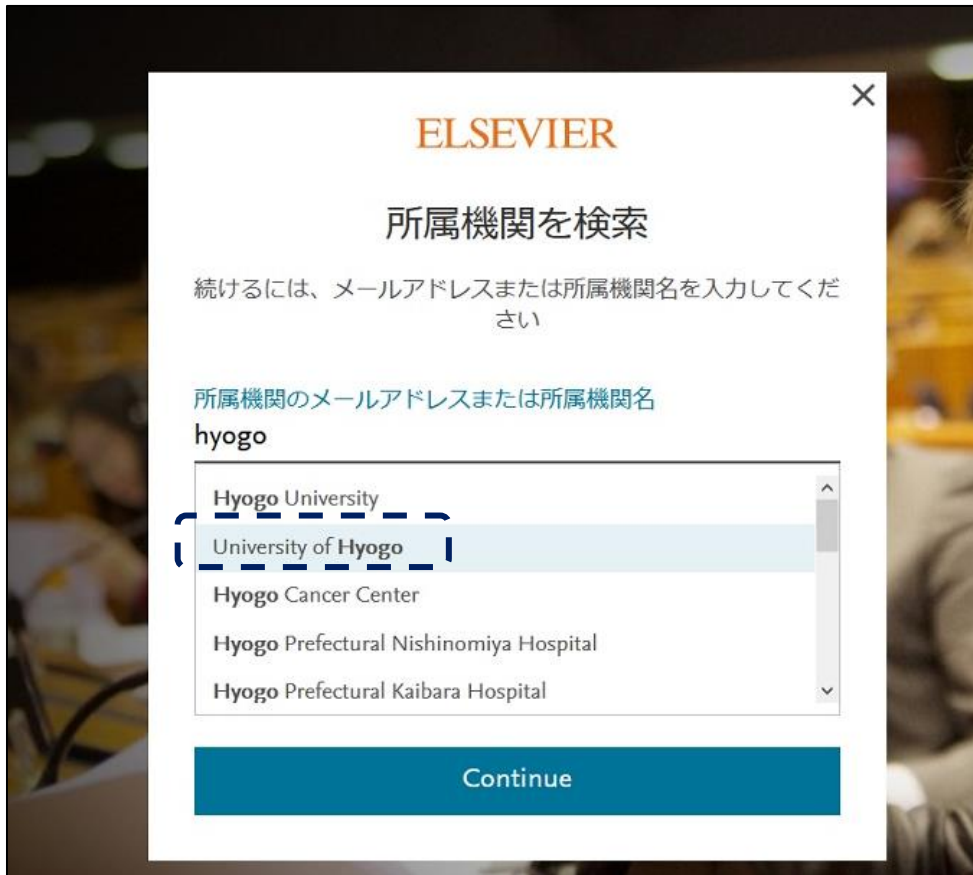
×

ELSEVIER

所属機関を検索

続けるには、メールアドレスまたは所属機関名を入力してください

所属機関のメールアドレスまたは所属機関名
hyogo

Hyogo University
University of Hyogo
Hyogo Cancer Center
Hyogo Prefectural Nishinomiya Hospital
Hyogo Prefectural Kaibara Hospital

Continue